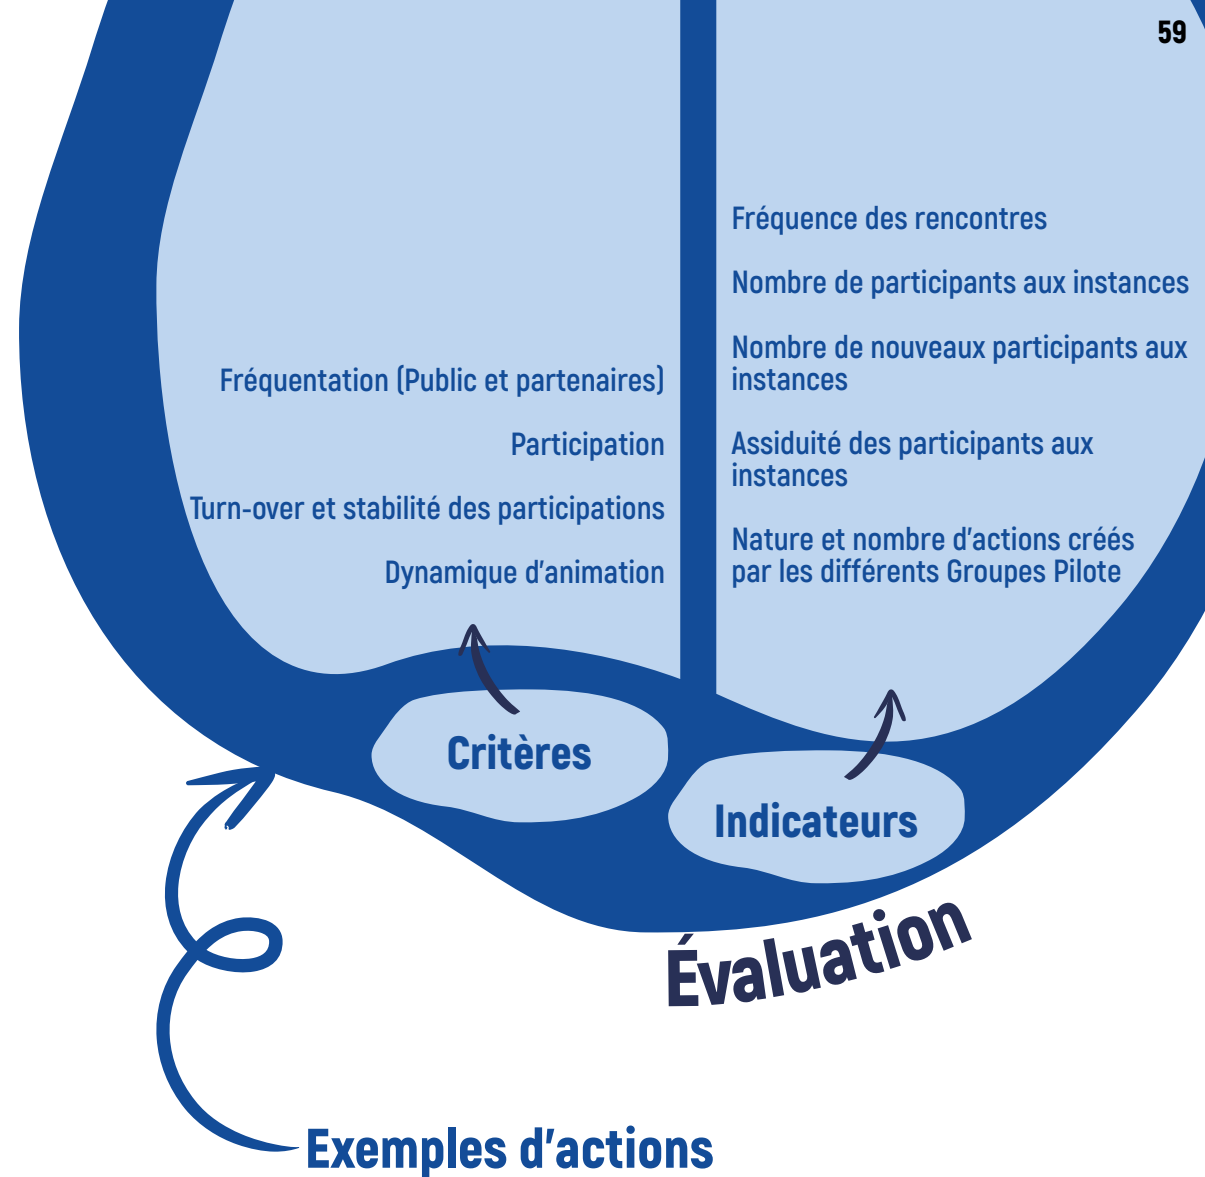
59

Fréquentation (Public et partenaires)

Participation

Turn-over et stabilité des participations

Dynamique d’animation

Fréquence des rencontres

Nombre de participants aux instances

Nombre de nouveaux participants aux instances

Assiduité des participants aux instances

Nature et nombre d’actions créés par les différents Groupes Pilote

Critères

Indicateurs

Évaluation

Exemples d’actions